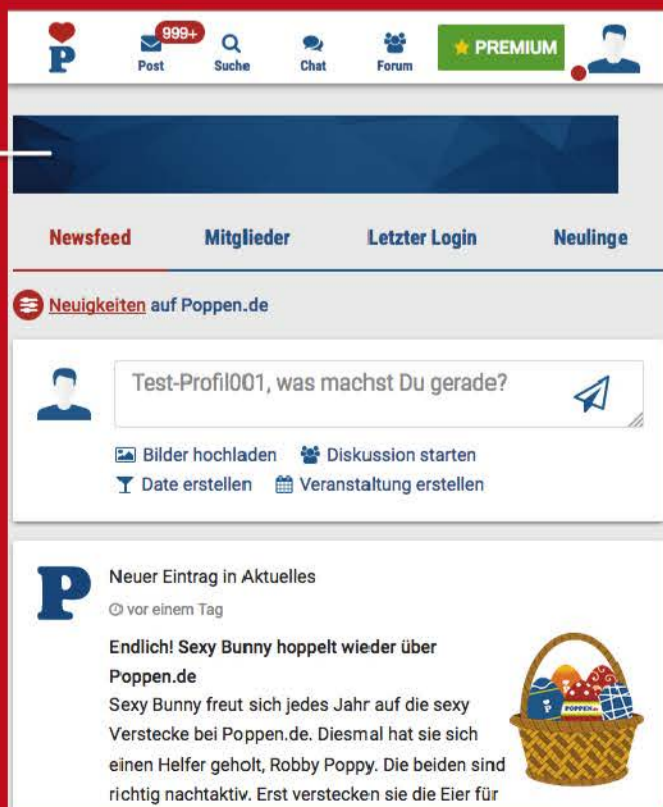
P

999+
Post

Suche

Chat

Forum

PREMIUM

Newsfeed

Mitglieder

Letzter Login

Neulinge

Neuigkeiten auf Poppen.de

Test-Profil001, was machst Du gerade?

Bilder hochladen

Diskussion starten

Date erstellen

Veranstaltung erstellen

P

Neuer Eintrag in Aktuelles

vor einem Tag

Endlich! Sexy Bunny hoppelt wieder über Poppen.de

Sexy Bunny freut sich jedes Jahr auf die sexy Verstecke bei Poppen.de. Diesmal hat sie sich einen Helfer geholt, Robby Poppy. Die beiden sind richtig nachtaktiv. Erst verstecken sie die Eier für

P

POPPEN.de